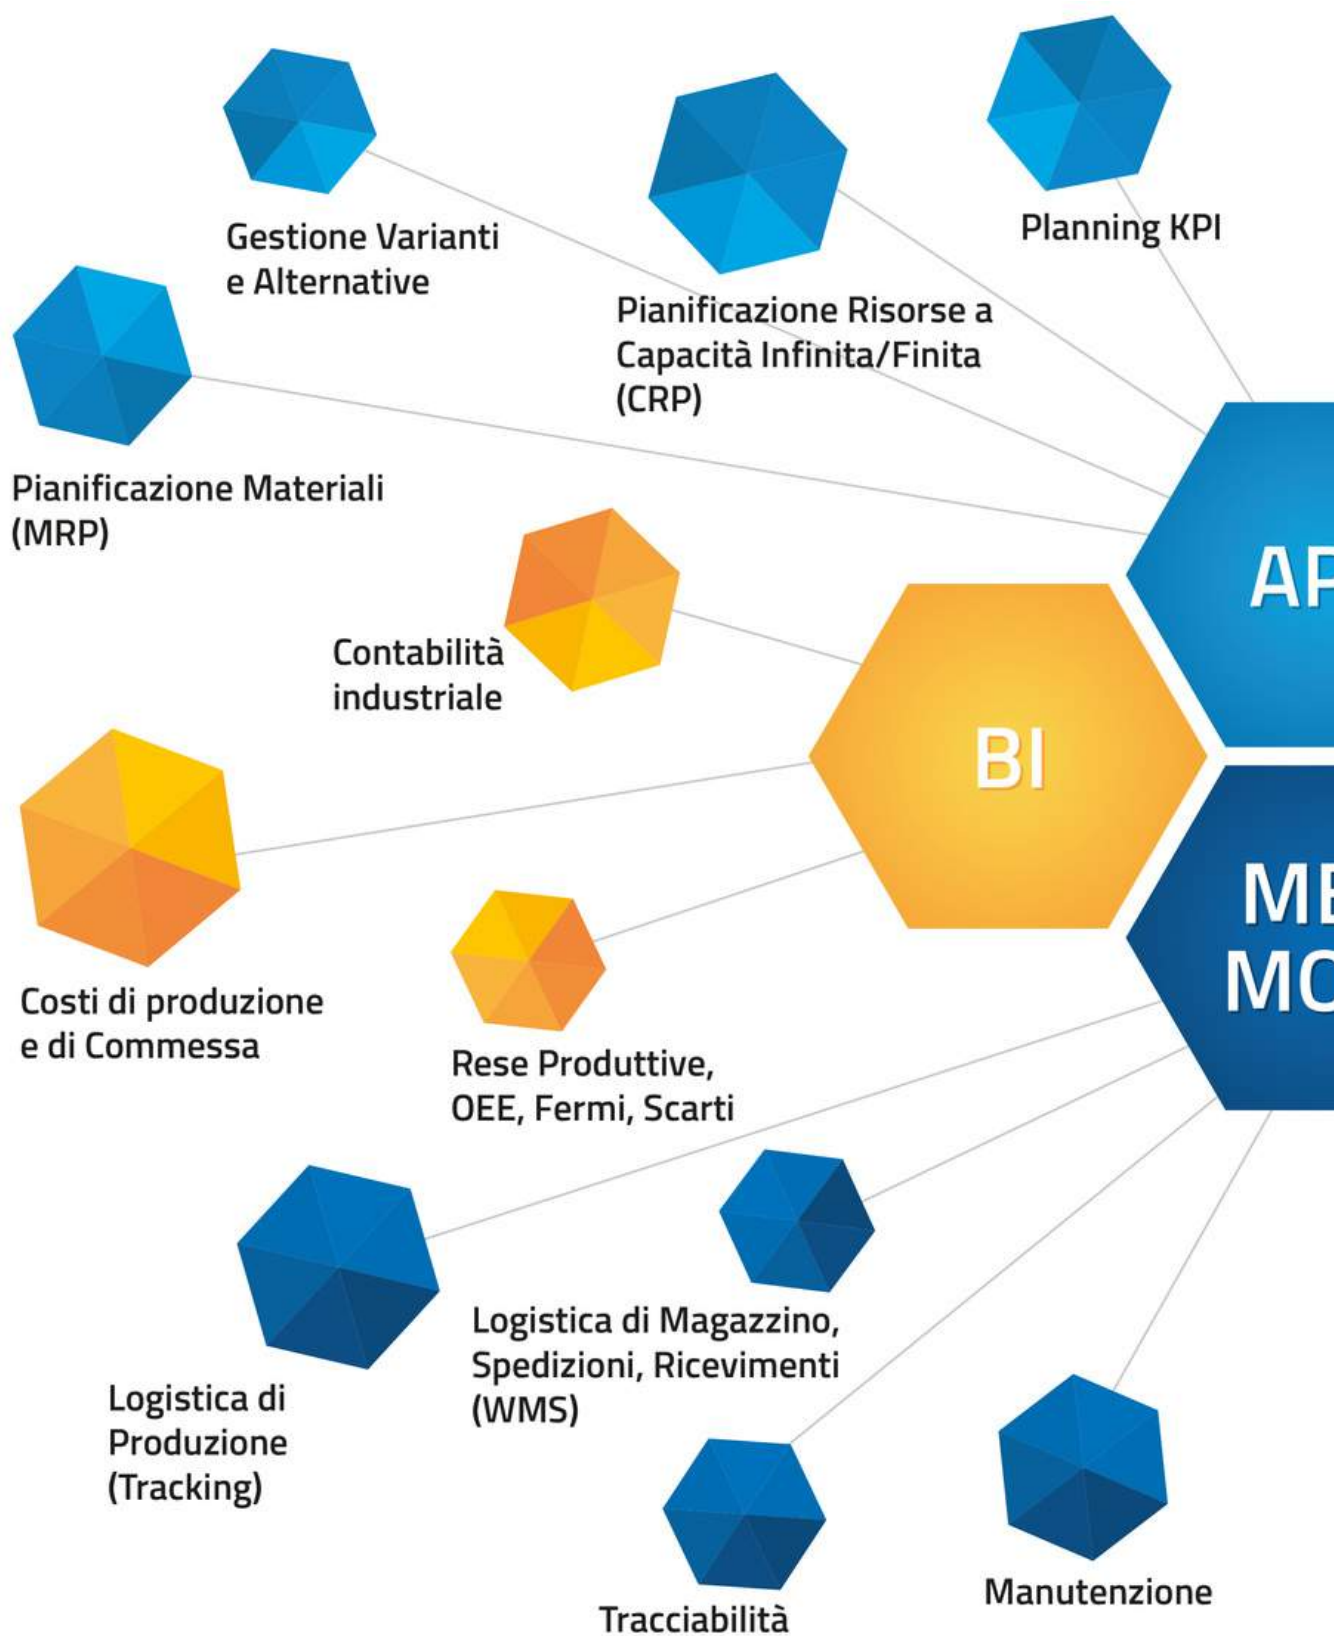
Gestione Varianti e Alternative

Pianificazione Risorse a Capacità Infinita/Finita (CRP)

Planning KPI

Pianificazione Materiali (MRP)

AP

Contabilità industriale

BI

Costi di produzione e di Commessa

Rese Produttive, OEE, Fermi, Scarti

ME
MO

Logistica di Produzione (Tracking)

Logistica di Magazzino, Spedizioni, Ricevimenti (WMS)

Tracciabilità

Manutenzione